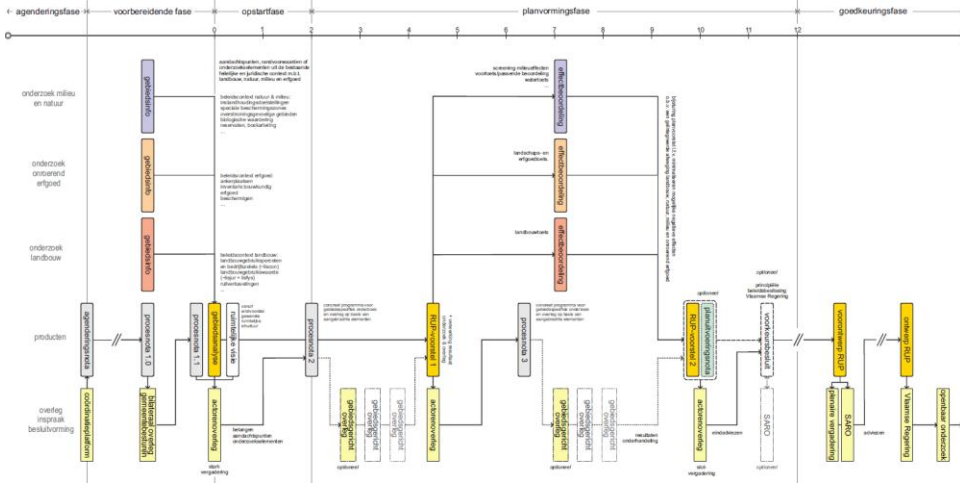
agenderingsfase | voorbereidende fase | opstartfase | planvormingsfase | goedkeuringsfase

0 1 2 3 4 5 6 7 8 9 10 11 12

onderzoek milieu en natuur

onderzoek onroerend erfgoed

onderzoek landbouw

producten

overleg inspraak besluitvorming

gebiedsinfo

gebiedsinfo

gebiedsinfo

aandachtspunten, randvoorwaarden of onderzoekselementen uit de bestaande feitelijke en juridische context m.b.t. landbouw, natuur, milieu en erfgoed

beleidscontext natuur & milieu
instandhoudingsdoelstellingen
speciale beschermingszones
overstromingsgevoelige gebieden
biologische waardering
reservaten, boskartering
...

beleidscontext erfgoed
ankerplaatsen
inventaris bouwkundig erfgoed
beschermingen
...

beleidscontext landbouw
landbouwgebruikspercelen
en bedrijfszetels (+bouw)
landbouwgebruikspercelen
(+bouw + type)
ruilverkavelingen
...

effectbeoordeling

effectbeoordeling

effectbeoordeling

screening milieueffecten
voorbereidpassende beoordeling
watertoets

landschaps- en erfgoedtoets

landbouwtoets

agendanota

procesnota 1.0

procesnota 1.1

gebiedsanalyse

ruimtelijke visie

procesnota 2

RUP-voorstel 1

procesnota 3

planuitvoeringsnota

RUP-voorstel 2

voorlopig besluit

voorontwerp RUP

ontwerp RUP

coördinatieplatform

bilateraal overleg gemeente/kabinet

actorenoverleg

actorenoverleg

actorenoverleg

gebiedsgericht overleg

gebiedsgericht overleg

gebiedsgericht overleg

gebiedsgericht overleg

gebiedsgericht overleg

gebiedsgericht overleg

SARO

plenaire vergadering

SARO

Vlaamse Regering

openbaar onderzoek

optioneel

optioneel

optioneel

optioneel

start-vergadering

slot-vergadering

belangen
aandachtspunten
onderzoekselementen

concreet programma voor gebiedsgericht onderzoek en overleg op basis van aangebrachte elementen

concreet programma voor gebiedsgericht onderzoek en overleg op basis van aangebrachte elementen

resultaten onderhandeling

adviezen

adviezen

principiële beleidsbeslissing Vlaamse Regering

//

//